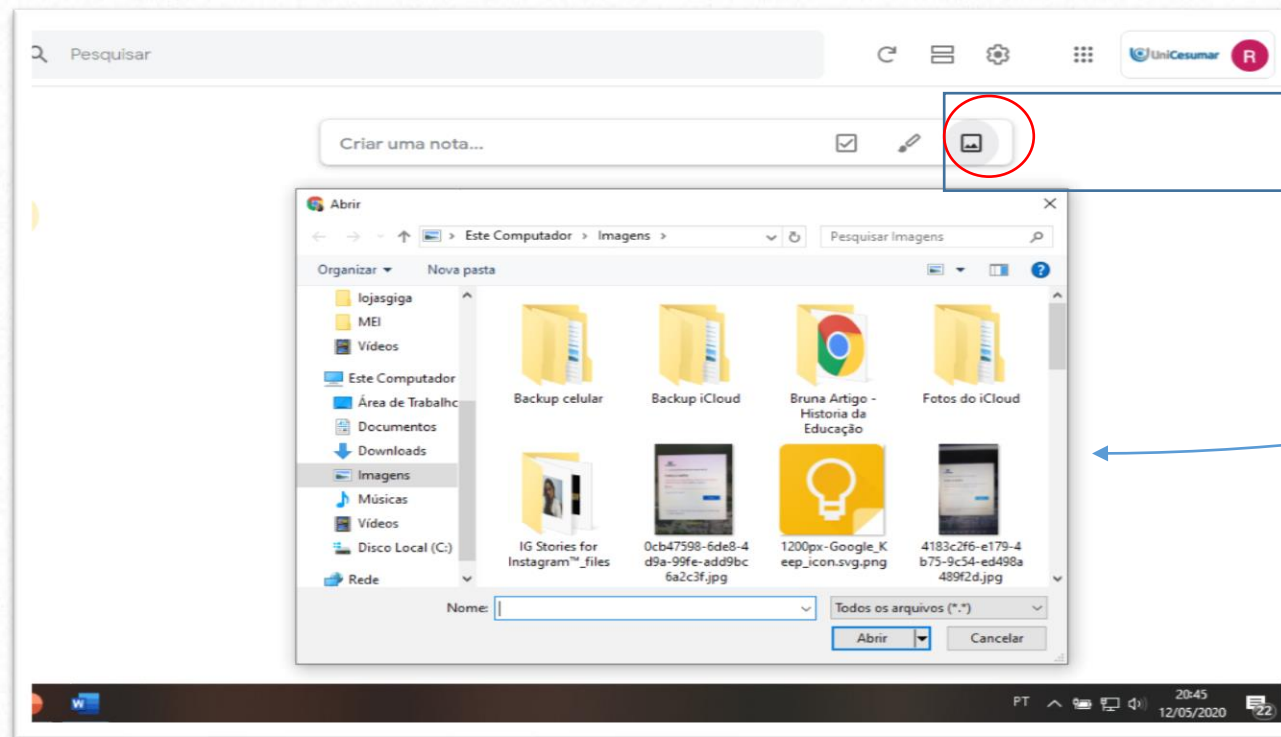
Pesquisar

UniCesumar R

Criar uma nota...

Abrir

Este Computador > Imagens >

Pesquisar Imagens

Organizar ▾ Nova pasta

lojasgiga
MEI
Vídeos
Este Computador
Área de Trabalho
Documentos
Downloads
Imagens
Músicas
Vídeos
Disco Local (C:)
Rede

Backup celular
Backup iCloud
Bruna Artigo - Historia da Educação
Fotos do iCloud
IG Stories for Instagram™_files
0cb47598-6de8-4d9a-99fe-add9bc6a2c3f.jpg
1200px-Google_Keep_icon.svg.png
4183c2f6-e179-4b75-9c54-ed498a489f2d.jpg

Nome:
Todos os arquivos (*.*)
Abrir
Cancelar

PT
20:45
12/05/2020
22